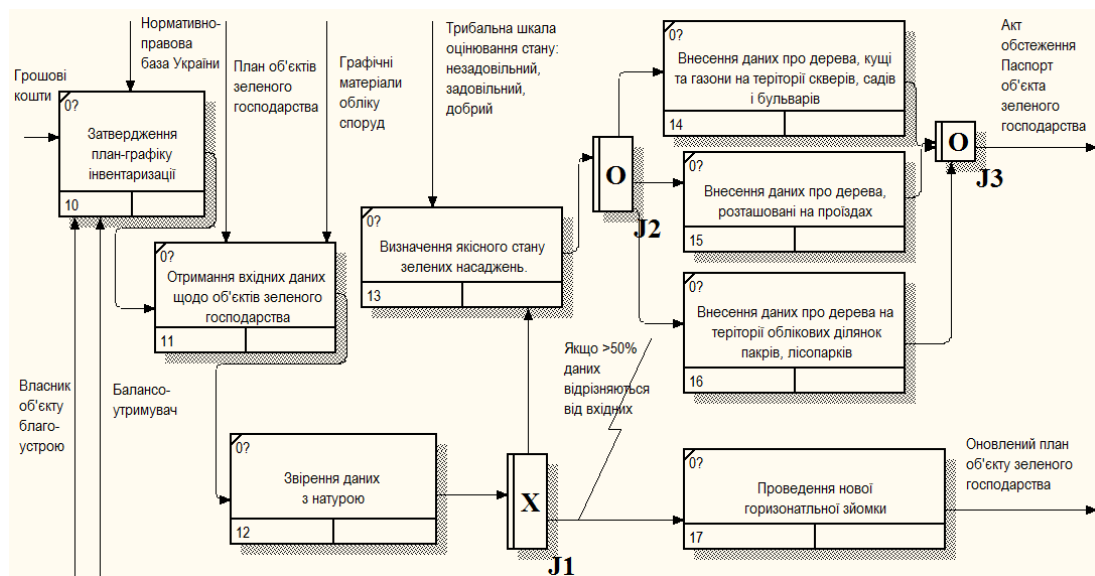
Нормативно-правова база України

План об'єктів зеленого господарства

Графічні матеріали обліку споруд

Трибальна шкала оцінювання стану: незадовільний, задовільний, добрий

Акт обстеження Паспорт об'єкта зеленого господарства

Грошові кошти

0?
Затвердження план-графіку інвентаризації
10

0?
Отримання вхідних даних щодо об'єктів зеленого господарства
11

0?
Визначення якісного стану зелених насаджень.
13

0?
Внесення даних про дерева, кущі та газони на території скверів, садів і бульварів
14

O
J2

0?
Внесення даних про дерева, розташовані на проїздах
15

O
J3

0?
Внесення даних про дерева на території облікових ділянок пакрів, лісопарків
16

Якщо >50% даних відрізняються від вхідних

Власник об'єкту благоустрою

Балансоутримувач

0?
Звірення даних з натурою
12

X
J1

0?
Проведення нової горизонатльної зйомки
17

Оновлений план об'єкту зеленого господарства